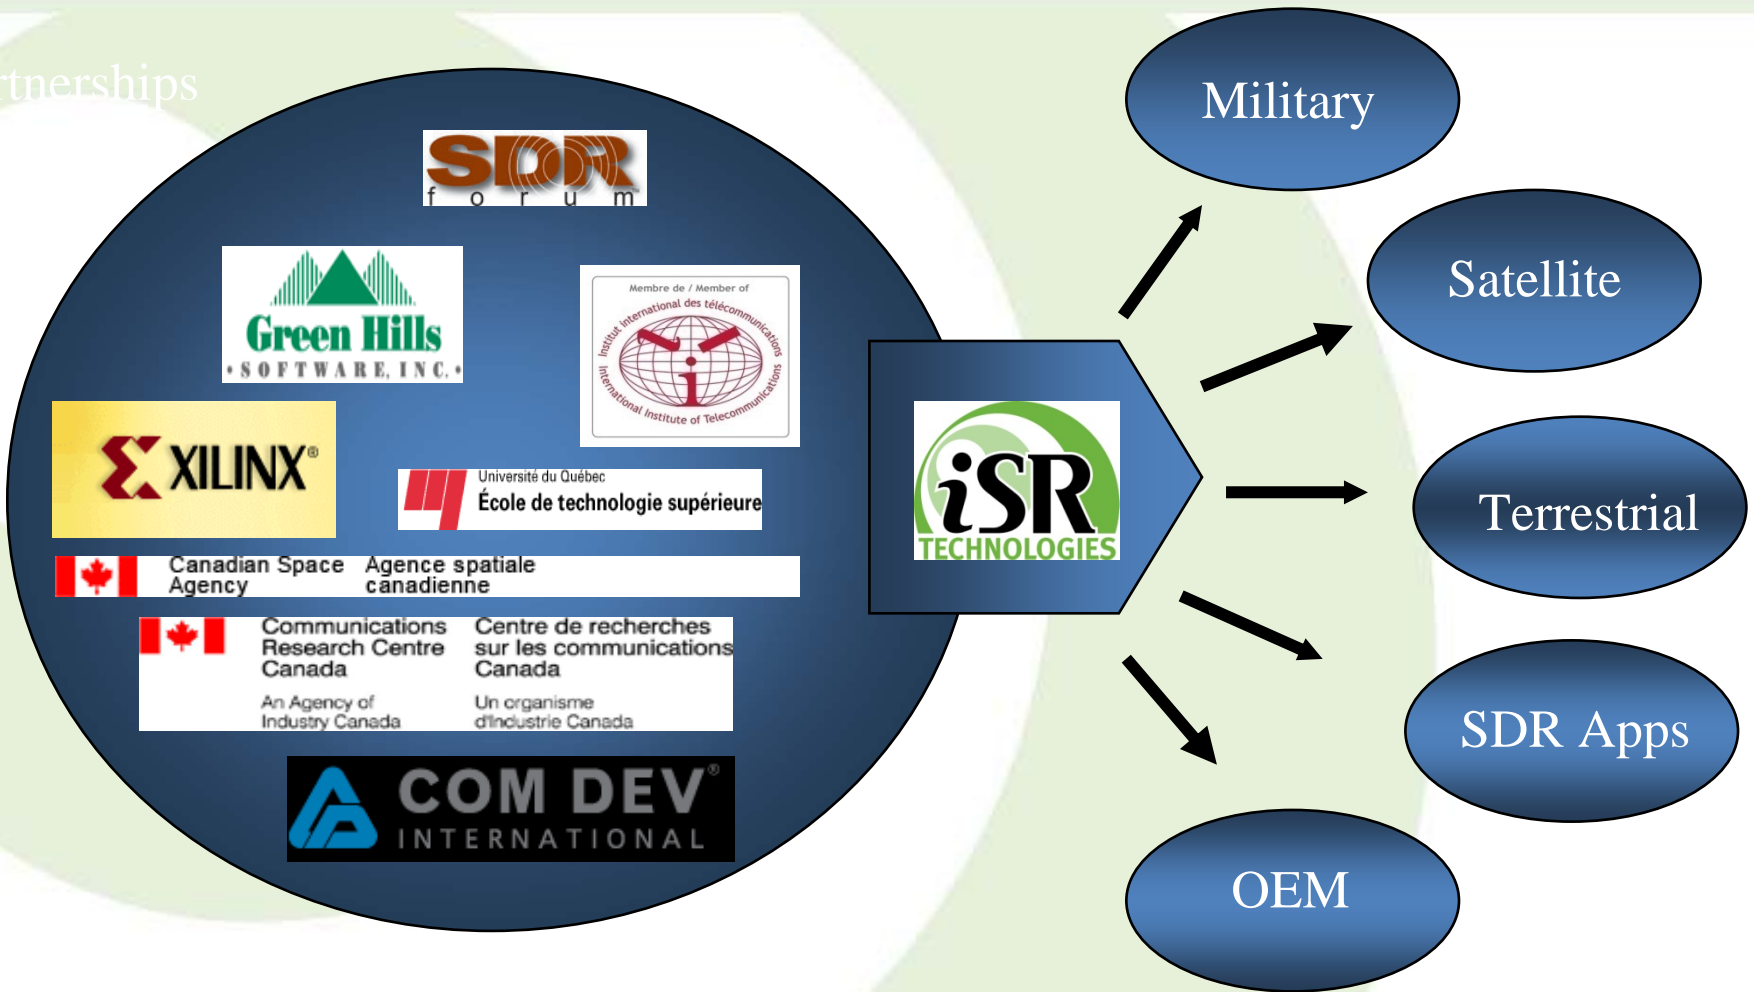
tnerships

SDR
f o r u m

Green Hills
SOFTWARE, INC.

Membre de / Member of
Institut international des télécommunications
International Institute of Telecommunications

XILINX®

Université du Québec
École de technologie supérieure

Canadian Space Agency
Agence spatiale canadienne

Communications Research Centre Canada
An Agency of Industry Canada
Centre de recherches sur les communications Canada
Un organisme d'Industrie Canada

COM DEV®
INTERNATIONAL

iSR
TECHNOLOGIES

Military

Satellite

Terrestrial

SDR Apps

OEM